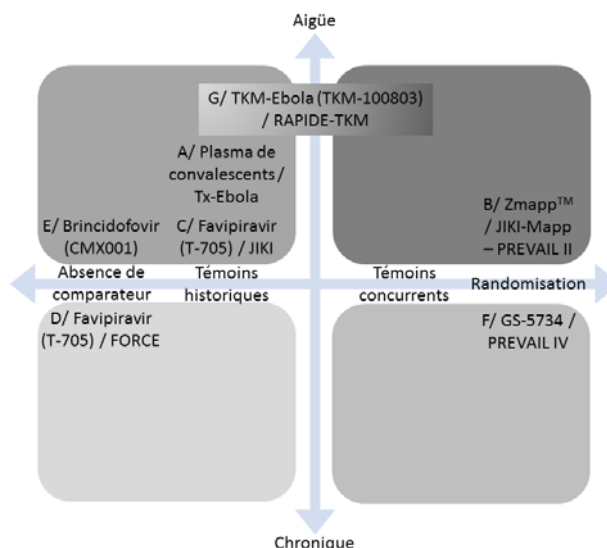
Aigüe

G/ TKM-Ebola (TKM-100803) / RAPIDE-TKM

A/ Plasma de convalescents / Tx-Ebola

E/ Brincidofovir (CMX001)

C/ Favipiravir (T-705) / JIKI

B/ Zmapp™ / JIKI-Mapp – PREVAIL II

Absence de comparateur

Témoins historiques

Témoins concurrents

Randomisation

D/ Favipiravir (T-705) / FORCE

F/ GS-5734 / PREVAIL IV

Chronique